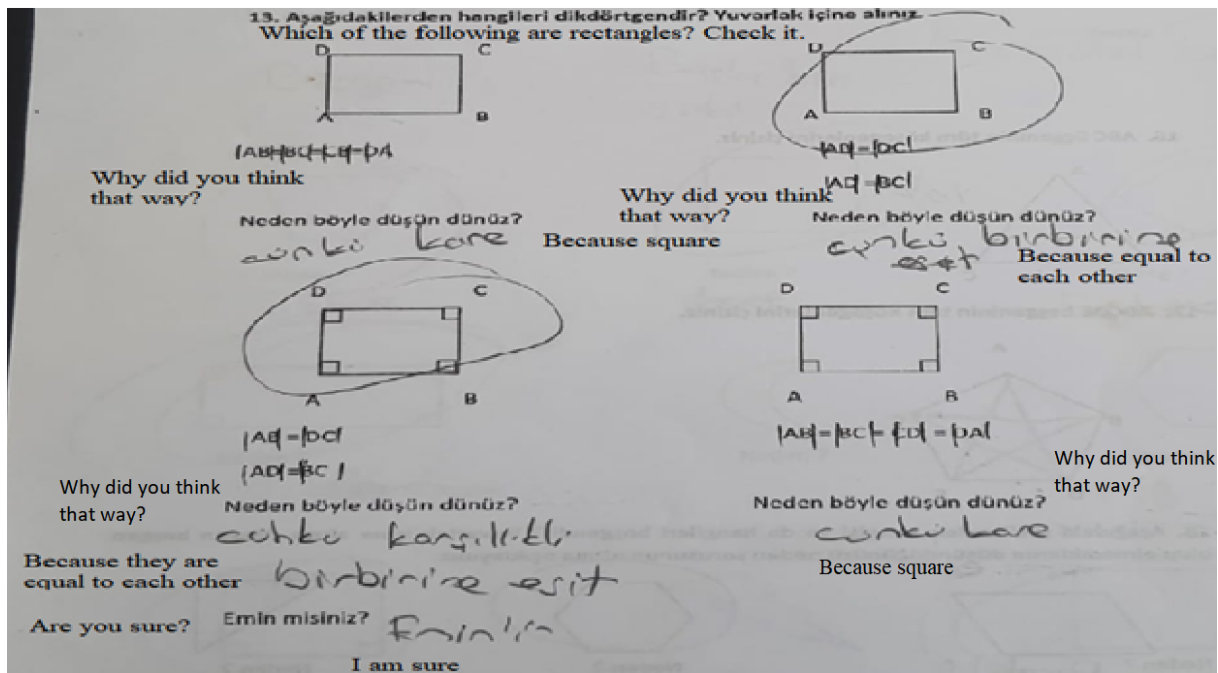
13. Aşağıdakilerden hangileri dikdörtgendir? Yuvarlak içine alınız.
Which of the following are rectangles? Check it.

D C
A B
|AB|=|BC|=|CD|=|DA|

Why did you think that way?
Neden böyle düşün dünüz?
çünkü kare
Because square

D C
A B
|AD|=|DC|
|AD|=|BC|

Why did you think that way?
Neden böyle düşün dünüz?
çünkü birbirine eşit
Because equal to each other

D C
A B
|AB|=|DC|
|AD|=|BC|

Why did you think that way?
Neden böyle düşün dünüz?
çünkü karşılıklı birbirine eşit
Because they are equal to each other

Are you sure?
Emin misiniz?
Eminim
I am sure

D C
A B
|AB|=|BC|=|CD|=|DA|

Why did you think that way?
Neden böyle düşün dünüz?
çünkü kare
Because square